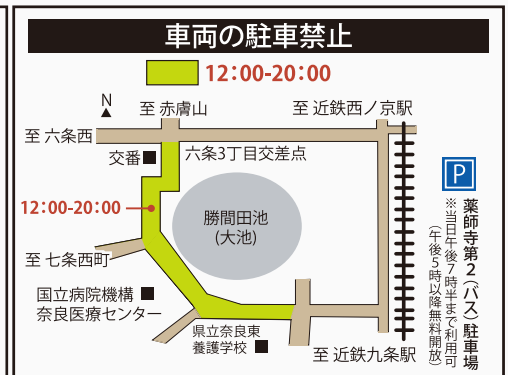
車両の駐車禁止

12:00-20:00

N

至 赤膚山

至 近鉄西ノ京駅

至 六条西

交番

六条3丁目交差点

12:00-20:00

勝間田池
(大池)

至 七条西町

国立病院機構
奈良医療センター

県立奈良東
養護学校

至 近鉄九条駅

P

薬師寺第2(バス)駐車場

※当日午後7時半まで利用可
(午後5時以降無料開放)